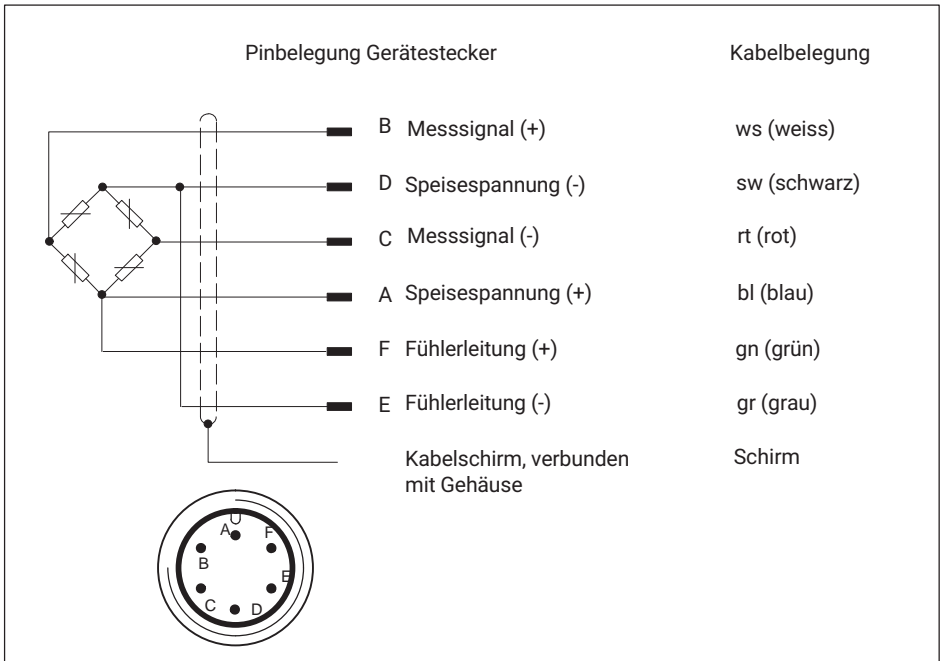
Pinbelegung Gerätestecker

Kabelbelegung

B Messsignal (+)
ws (weiss)

D Speisespannung (-)
sw (schwarz)

C Messsignal (-)
rt (rot)

A Speisespannung (+)
bl (blau)

F Fühlerleitung (+)
gn (grün)

E Fühlerleitung (-)
gr (grau)

Kabelschirm, verbunden mit Gehäuse
Schirm

A
F
B
E
C
D